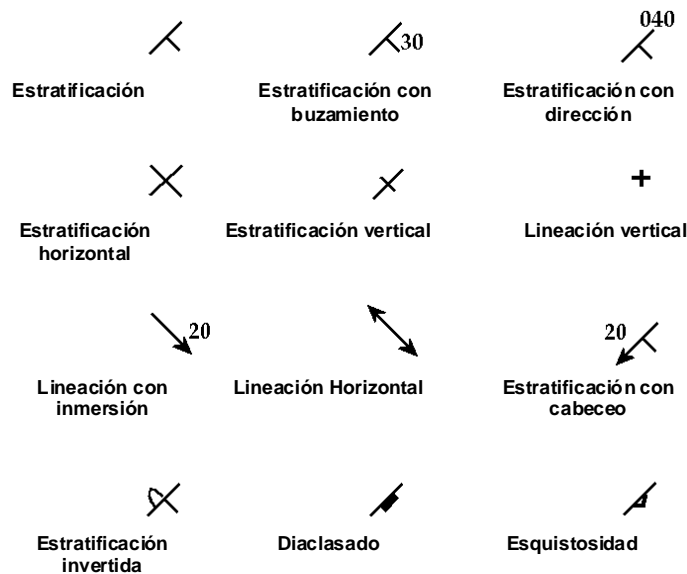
Estratificación

30
Estratificación con buzamiento

040
Estratificación con dirección

Estratificación horizontal

Estratificación vertical

+
Lineación vertical

20
Lineación con inmersión

Lineación Horizontal

20
Estratificación con cabeceo

Estratificación invertida

Diaclasado

Esquistosidad